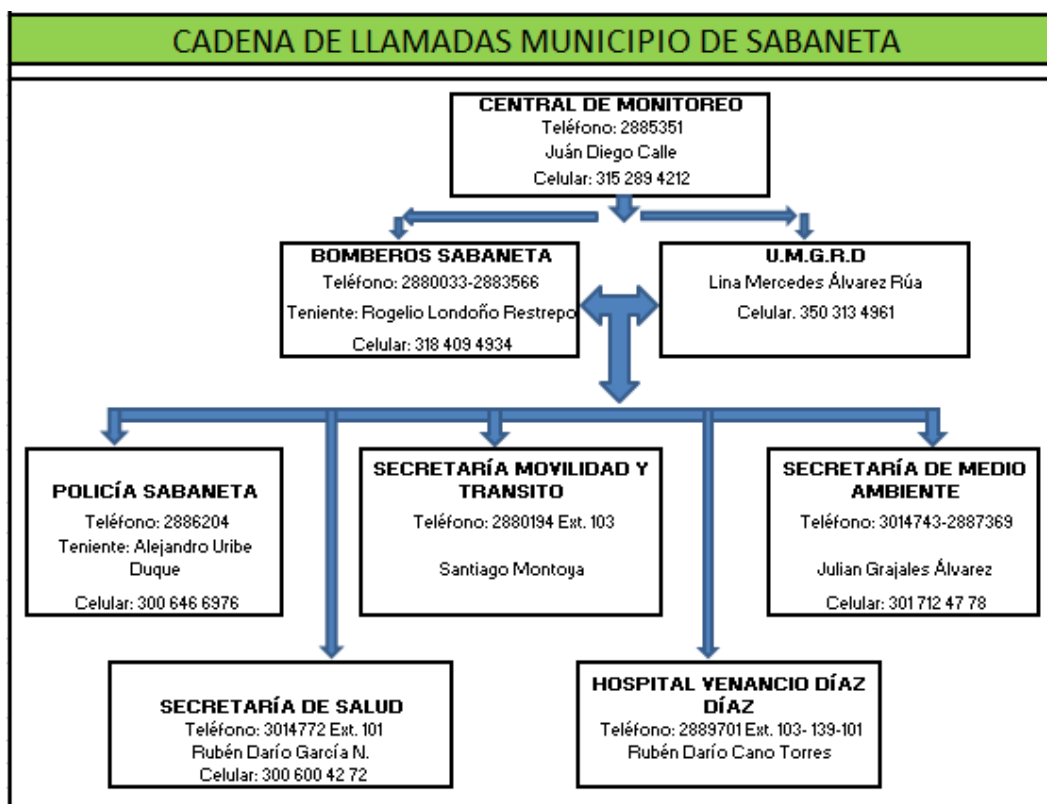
CADENA DE LLAMADAS MUNICIPIO DE SABANETA

CENTRAL DE MONITOREO
Teléfono: 2885351
Juán Diego Calle
Celular: 315 289 4212

BOMBEROS SABANETA
Teléfono: 2880033-2883566
Teniente: Rogelio Londoño Restrepo
Celular: 318 409 4934

U.M.G.R.D
Lina Mercedes Álvarez Rúa
Celular. 350 313 4961

POLICÍA SABANETA
Teléfono: 2886204
Teniente: Alejandro Uribe Duque
Celular: 300 646 6976

SECRETARÍA MOVILIDAD Y TRANSITO
Teléfono: 2880194 Ext. 103
Santiago Montoya

SECRETARÍA DE MEDIO AMBIENTE
Teléfono: 3014743-2887369
Julian Grajales Álvarez
Celular: 301 712 47 78

SECRETARÍA DE SALUD
Teléfono: 3014772 Ext. 101
Rubén Darío García N.
Celular: 300 600 42 72

HOSPITAL VENANCIO DÍAZ DÍAZ
Teléfono: 2889701 Ext. 103- 139-101
Rubén Darío Cano Torres